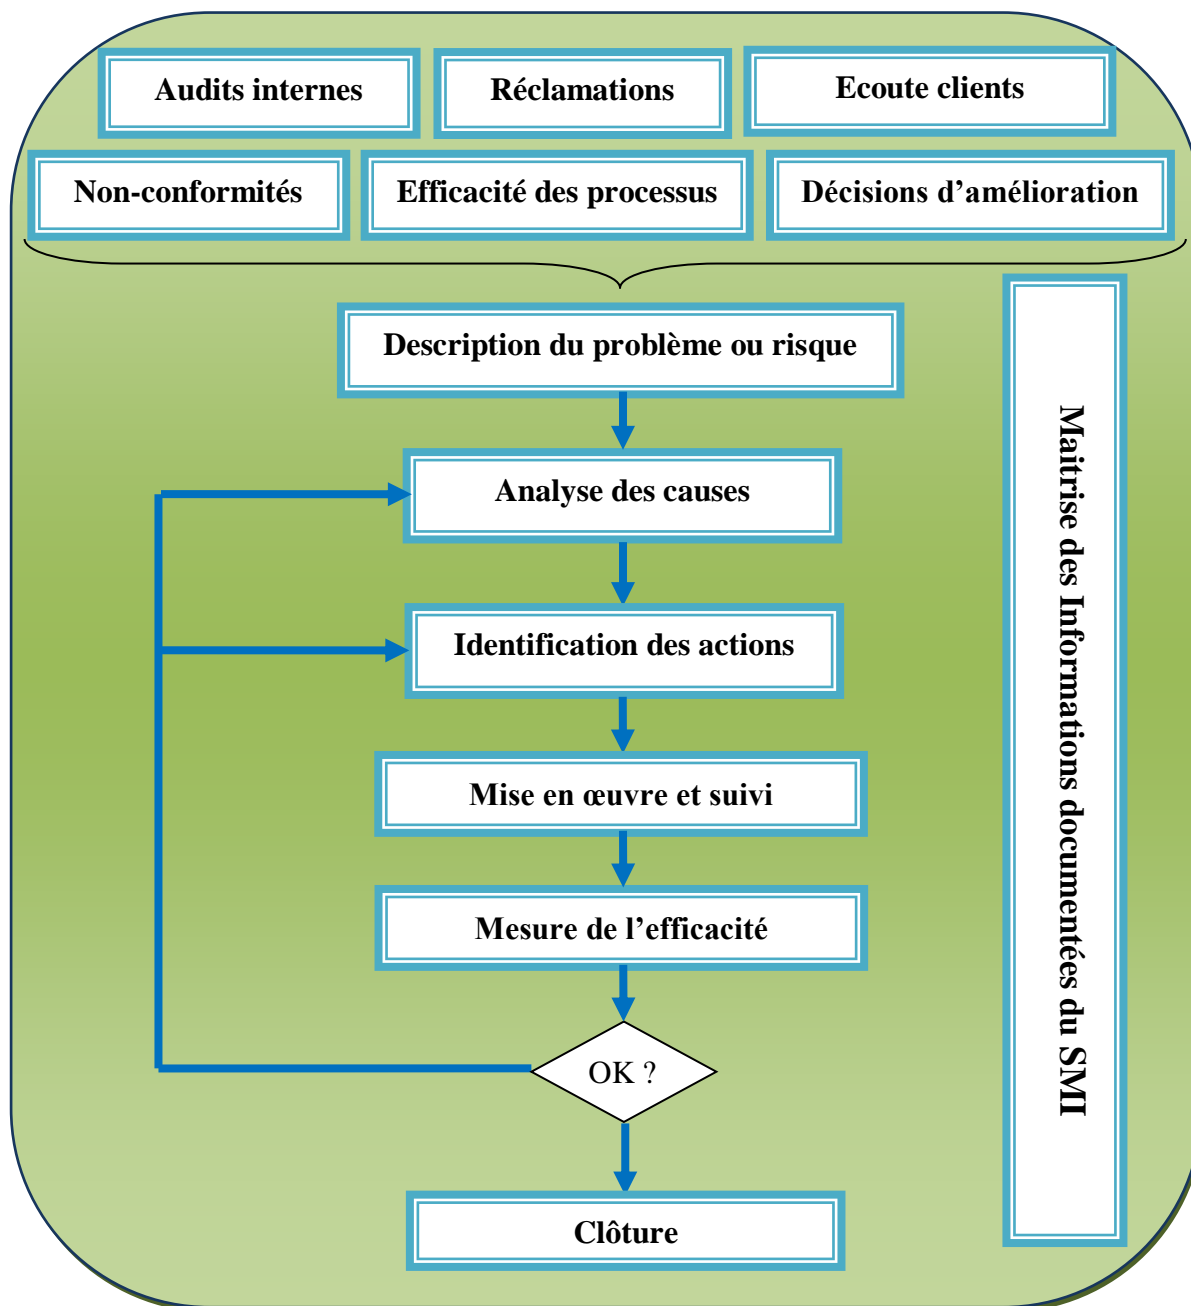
Audits internes
Réclamations
Ecoute clients
Non-conformités
Efficacité des processus
Décisions d'amélioration

Description du problème ou risque
Analyse des causes
Identification des actions
Mise en œuvre et suivi
Mesure de l'efficacité
OK ?
Clôture

Maitrise des Informations documentées du SMI